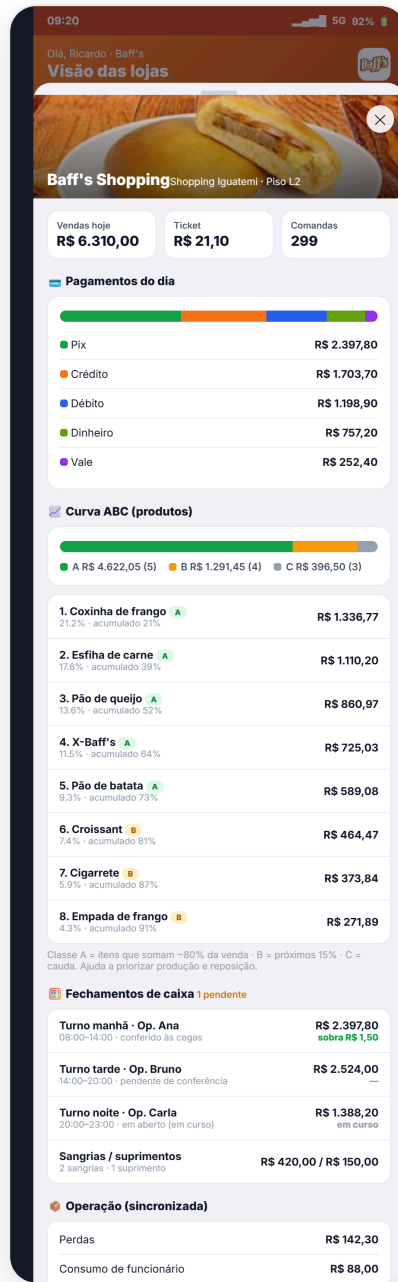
09:20 5G 92%

Olá, Ricardo · Baff's
Visão das lojas

Baff's

Baff's Shopping Shopping Iguatemi · Piso L2

Vendas hoje
R$ 6.310,00

Ticket
R$ 21,10

Comandas
299

Pagamentos do dia

Pix R$ 2.397,80
Crédito R$ 1.703,70
Débito R$ 1.198,90
Dinheiro R$ 757,20
Vale R$ 252,40

Curva ABC (produtos)

A R$ 4.622,05 (5) B R$ 1.291,45 (4) C R$ 396,50 (3)

1. Coxinha de frango A
21.2% · acumulado 21%
R$ 1.336,77

2. Esfiha de carne A
17.6% · acumulado 39%
R$ 1.110,20

3. Pão de queijo A
13.6% · acumulado 52%
R$ 860,97

4. X-Baff's A
11.5% · acumulado 64%
R$ 725,03

5. Pão de batata A
9.3% · acumulado 73%
R$ 589,08

6. Croissant B
7.4% · acumulado 81%
R$ 464,47

7. Cigarrete B
5.9% · acumulado 87%
R$ 373,84

8. Empada de frango B
4.3% · acumulado 91%
R$ 271,89

Classe A = itens que somam ~80% da venda · B = próximos 15% · C = cauda. Ajuda a priorizar produção e reposição.

Fechamentos de caixa 1 pendente

Turno manhã · Op. Ana
08:00–14:00 · conferido às cegas
R$ 2.397,80
sobra R$ 1,50

Turno tarde · Op. Bruno
14:00–20:00 · pendente de conferência
R$ 2.524,00
—

Turno noite · Op. Carla
20:00–23:00 · em aberto (em curso)
R$ 1.388,20
em curso

Sangrias / suprimentos
2 sangrias · 1 suprimento
R$ 420,00 / R$ 150,00

Operação (sincronizada)

Perdas R$ 142,30
Consumo de funcionário R$ 88,00